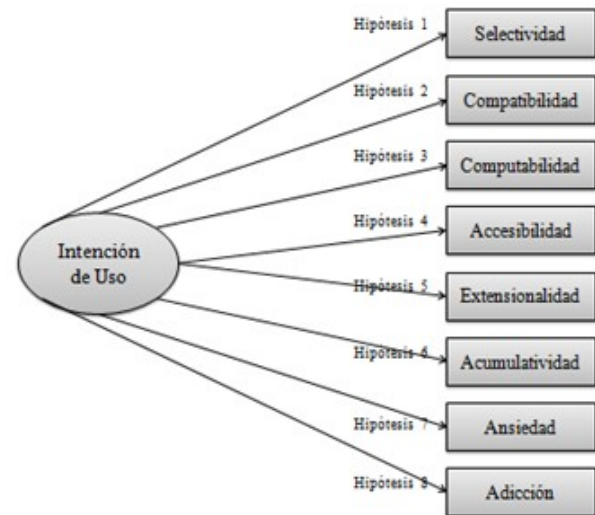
Intención de Uso

Hipótesis 1
Selectividad

Hipótesis 2
Compatibilidad

Hipótesis 3
Computabilidad

Hipótesis 4
Accesibilidad

Hipótesis 5
Extensionalidad

Hipótesis 6
Acumulatividad

Hipótesis 7
Ansiedad

Hipótesis 8
Adicción